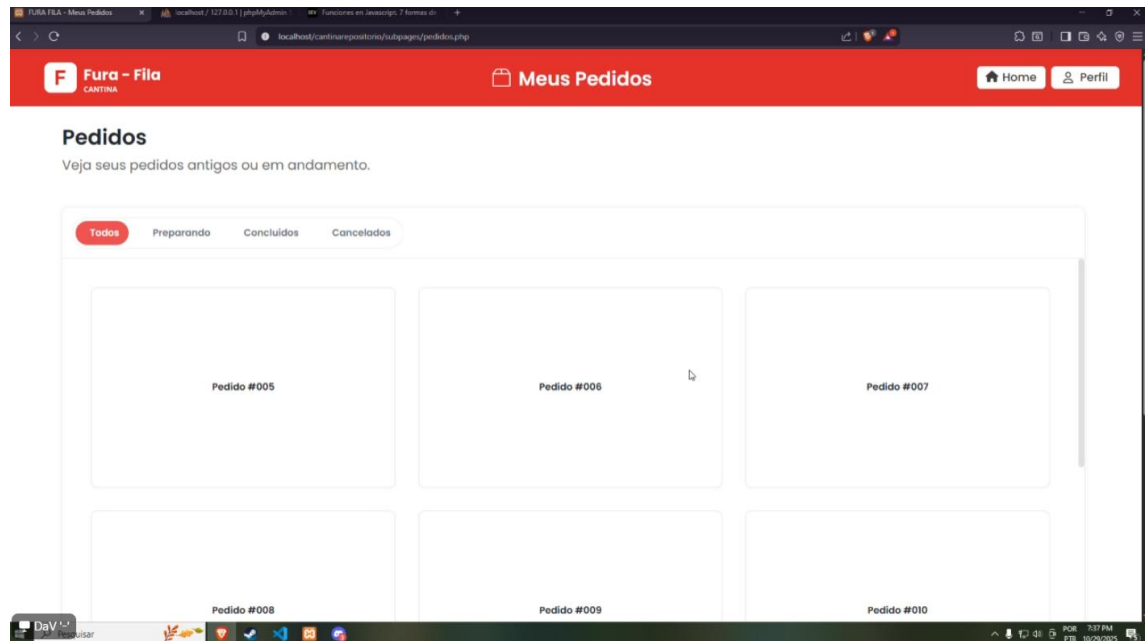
FURA FILA - Meus Pedidos
localhost / 127.0.0.1 | phpMyAdmin
Funciones en Javascript: 7 formas de
localhost/cantinarepositorio/subpages/pedidos.php

F Fura - Fila
CANTINA

Meus Pedidos

Home
Perfil

Pedidos
Veja seus pedidos antigos ou em andamento.

Todos
Preparando
Concluídos
Cancelados

Pedido #005
Pedido #006
Pedido #007
Pedido #008
Pedido #009
Pedido #010

DaV
Pesquisar
POR
PTB
7:37 PM
10/29/2025